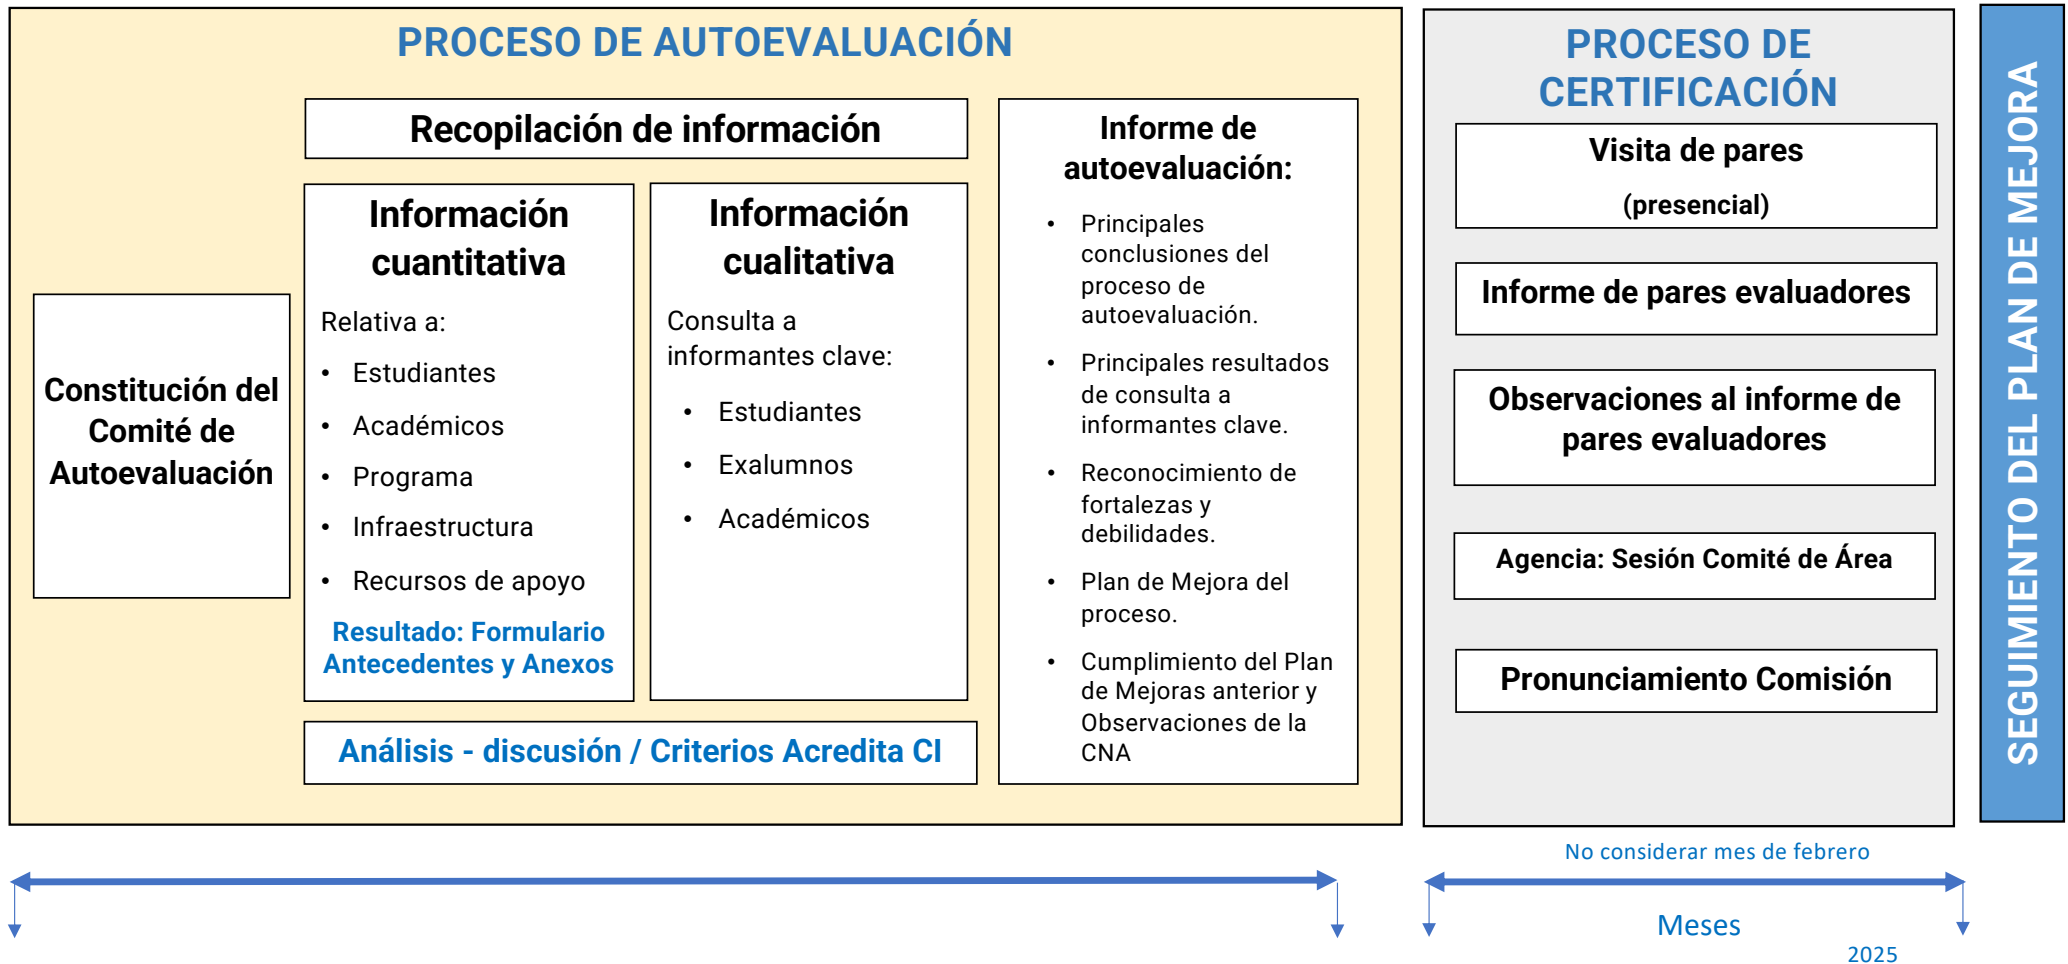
PROCESO DE AUTOEVALUACIÓN

Constitución del Comité de Autoevaluación

Recopilación de información

Información cuantitativa

Relativa a:

- Estudiantes
- Académicos
- Programa
- Infraestructura
- Recursos de apoyo

Resultado: Formulario Antecedentes y Anexos

Información cualitativa

Consulta a informantes clave:

- Estudiantes
- Exalumnos
- Académicos

Análisis - discusión / Criterios Acredita CI

Informe de autoevaluación:

- Principales conclusiones del proceso de autoevaluación.
- Principales resultados de consulta a informantes clave.
- Reconocimiento de fortalezas y debilidades.
- Plan de Mejora del proceso.
- Cumplimiento del Plan de Mejoras anterior y Observaciones de la CNA

PROCESO DE CERTIFICACIÓN

Visita de pares
(presencial)

Informe de pares evaluadores

Observaciones al informe de pares evaluadores

Agencia: Sesión Comité de Área

Pronunciamiento Comisión

SEGUIMIENTO DEL PLAN DE MEJORA

No considerar mes de febrero

Meses

2025